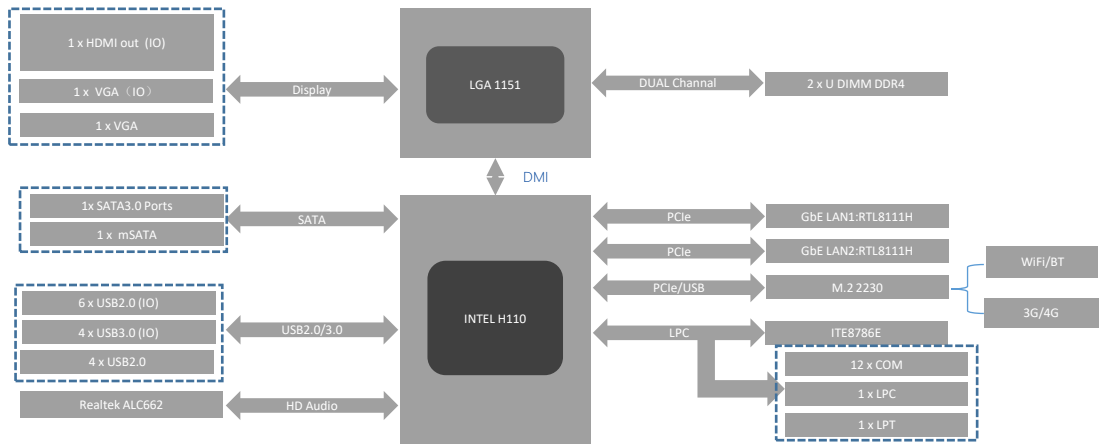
1 x HDMI out（IO)
1 x VGA（IO）
1 x VGA
Display
LGA 1151
DUAL Channal
2 x U DIMM DDR4
DMI
1x SATA3.0 Ports
1 x mSATA
SATA
PCIe
GbE LAN1:RTL8111H
PCIe
GbE LAN2:RTL8111H
WiFi/BT
PCIe/USB
M.2 2230
3G/4G
6 x USB2.0 (IO)
4 x USB3.0 (IO)
4 x USB2.0
USB2.0/3.0
INTEL H110
LPC
ITE8786E
12 x COM
1 x LPC
1 x LPT
Realtek ALC662
HD Audio